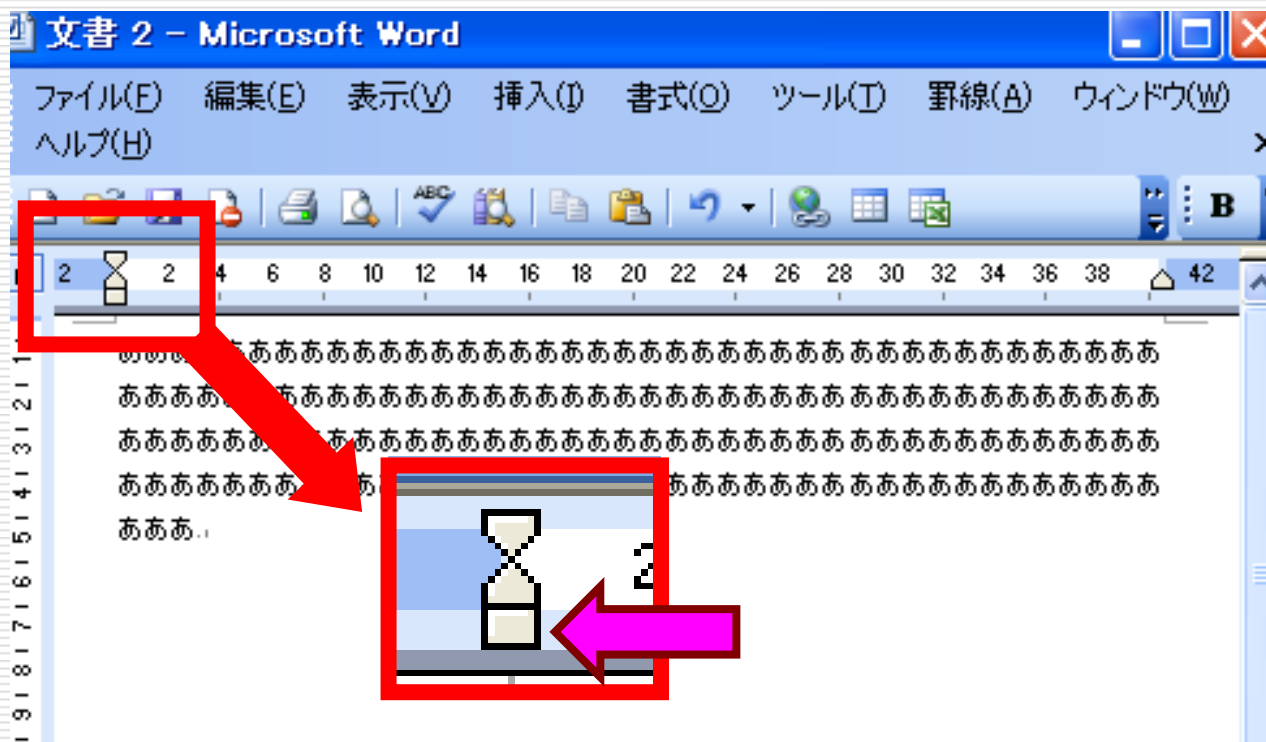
文書 2 - Microsoft Word

ファイル(F) 編集(E) 表示(V) 挿入(I) 書式(O) ツール(T) 罫線(A) ウィンドウ(W) ヘルプ(H)

B

2 2 4 6 8 10 12 14 16 18 20 22 24 26 28 30 32 34 36 38 42

ああああああああああああああああああああああああああああああああああああああああ
ああああああああああああああああああああああああああああああああああああああああ
ああああああああああああああああああああああああああああああああああああああああ
ああああああああああああああああああああああああああああああああああああああああ
あああ.

1 2 3 4 5 6 7 8 9